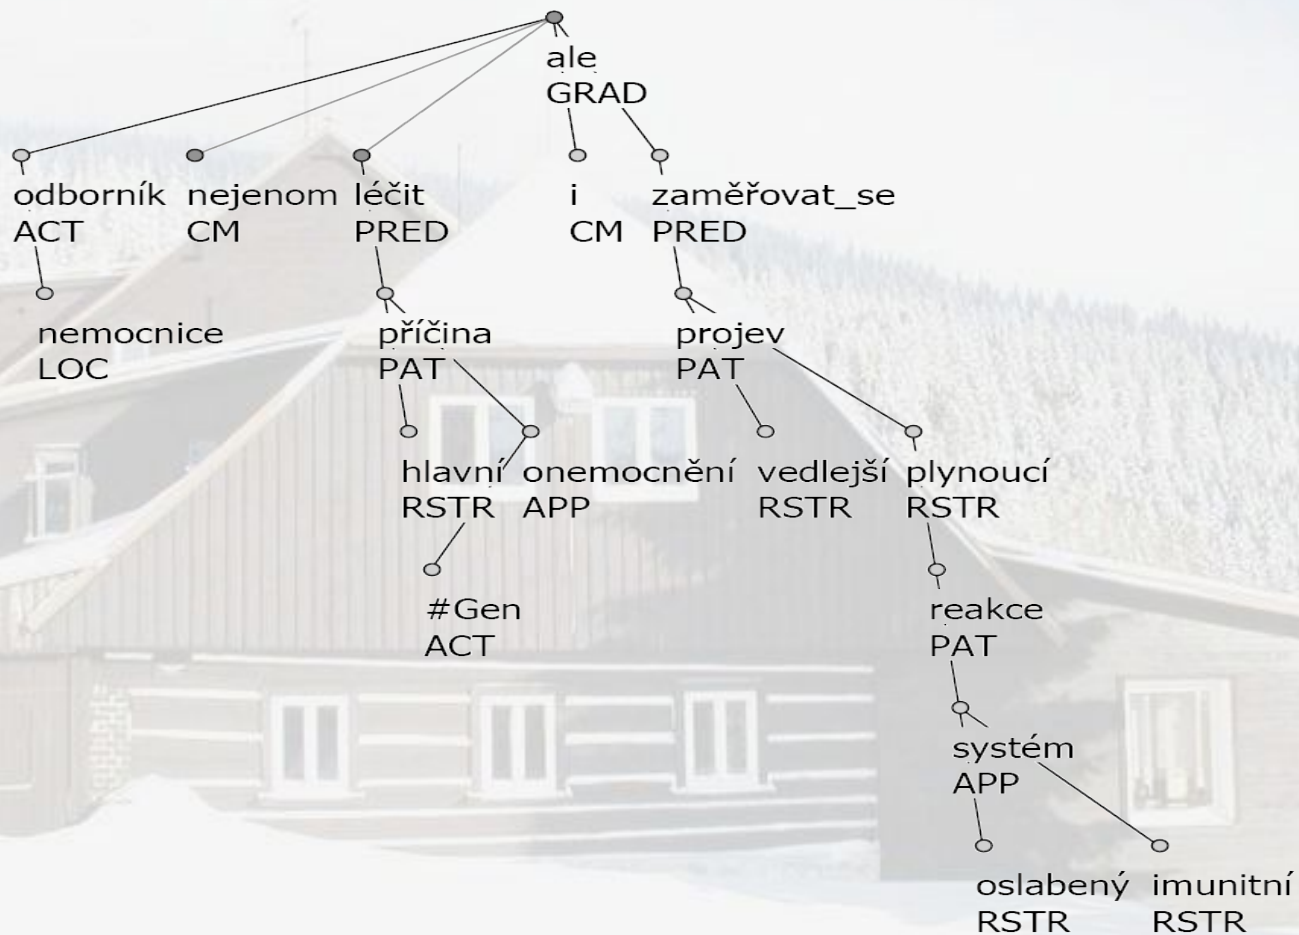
ale
GRAD

odborník
ACT

nejenom
CM

léčit
PRED

i
CM

zaměřovat_se
PRED

nemocnice
LOC

příčina
PAT

projev
PAT

hlavní
RSTR

onemocnění
APP

vedlejší
RSTR

plynoucí
RSTR

#Gen
ACT

reakce
PAT

systém
APP

oslabený
RSTR

imunitní
RSTR